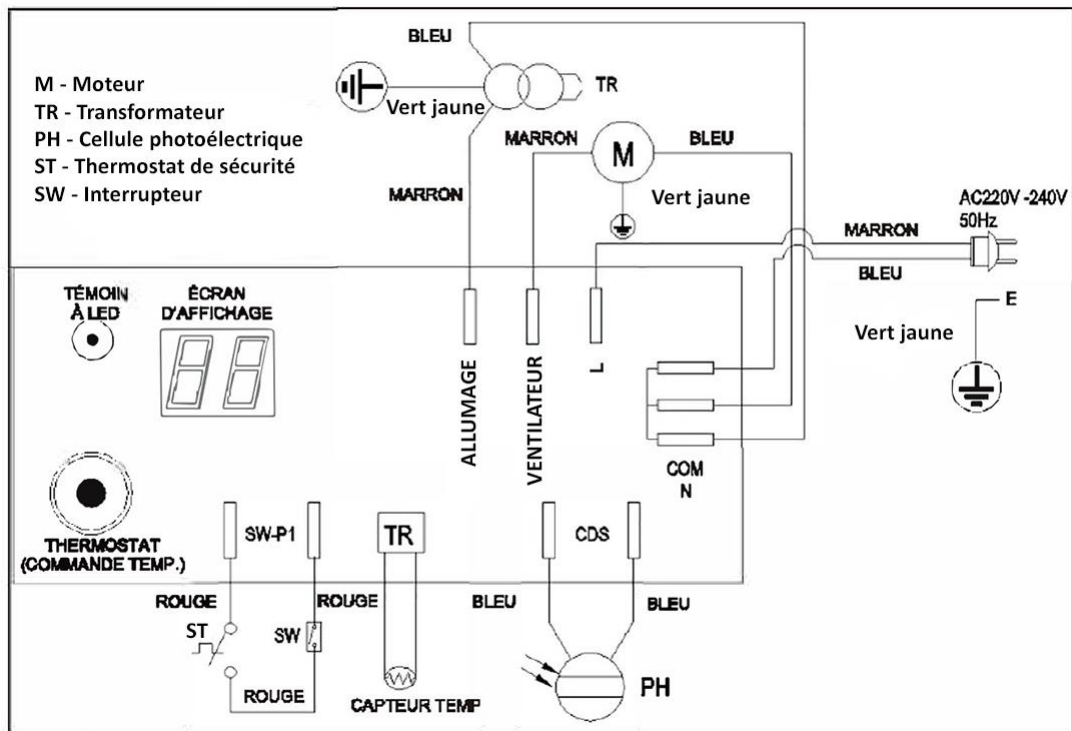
M - Moteur
TR - Transformateur
PH - Cellule photoélectrique
ST - Thermostat de sécurité
SW - Interrupteur

BLEU
TR
Vert jaune
MARRON
M
BLEU
MARRON
Vert jaune
AC220V -240V
50Hz
MARRON
BLEU
E
Vert jaune

TÉMOIN À LED
ÉCRAN D'AFFICHAGE
ALLUMAGE
VENTILATEUR
L
COM
N

THERMOSTAT (COMMANDE TEMP.)
SW-P1
TR
CDS
ROUGE
ROUGE
BLEU
BLEU
ST
SW
ROUGE
CAPTEUR TEMP
PH